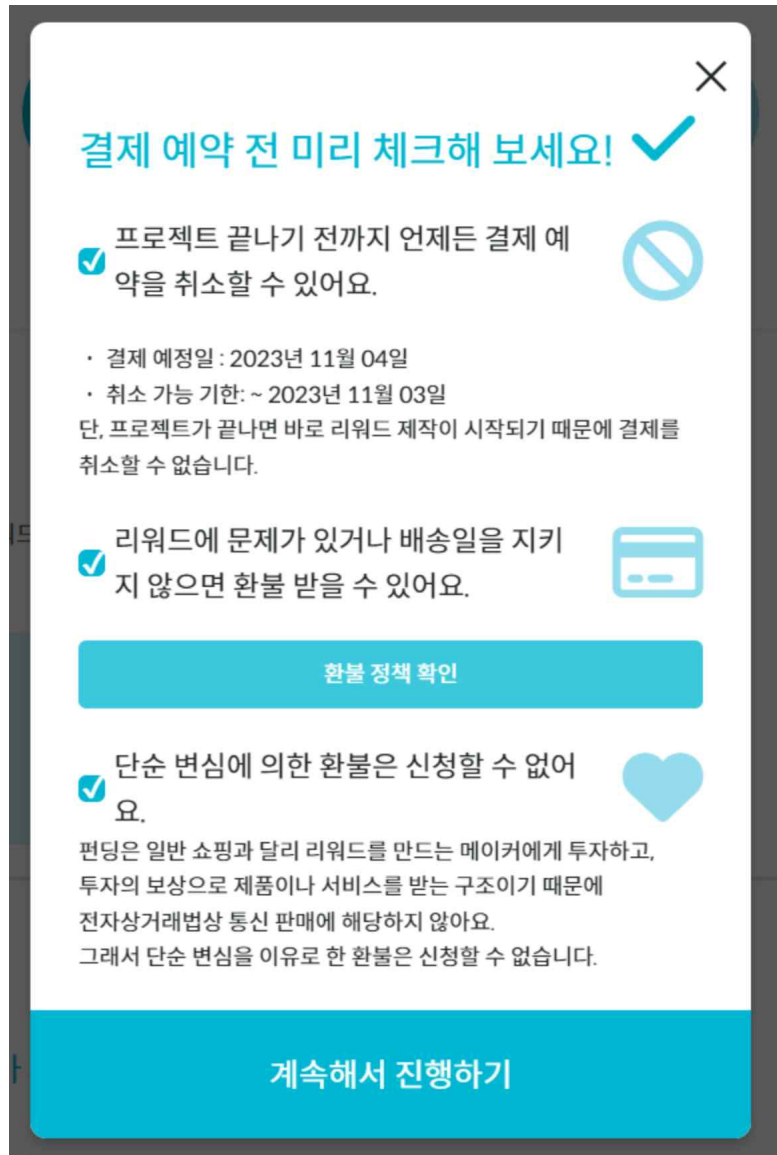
×

결제 예약 전 미리 체크해 보세요!

프로젝트 끝나기 전까지 언제든 결제 예약을 취소할 수 있어요.

・ 결제 예정일 : 2023년 11월 04일
・ 취소 가능 기한: ~ 2023년 11월 03일
단, 프로젝트가 끝나면 바로 리워드 제작이 시작되기 때문에 결제를 취소할 수 없습니다.

리워드에 문제가 있거나 배송일을 지키지 않으면 환불 받을 수 있어요.

환불 정책 확인

단순 변심에 의한 환불은 신청할 수 없어요.

펀딩은 일반 쇼핑과 달리 리워드를 만드는 메이커에게 투자하고, 투자의 보상으로 제품이나 서비스를 받는 구조이기 때문에 전자상거래법상 통신 판매에 해당하지 않아요.
그래서 단순 변심을 이유로 한 환불은 신청할 수 없습니다.

계속해서 진행하기